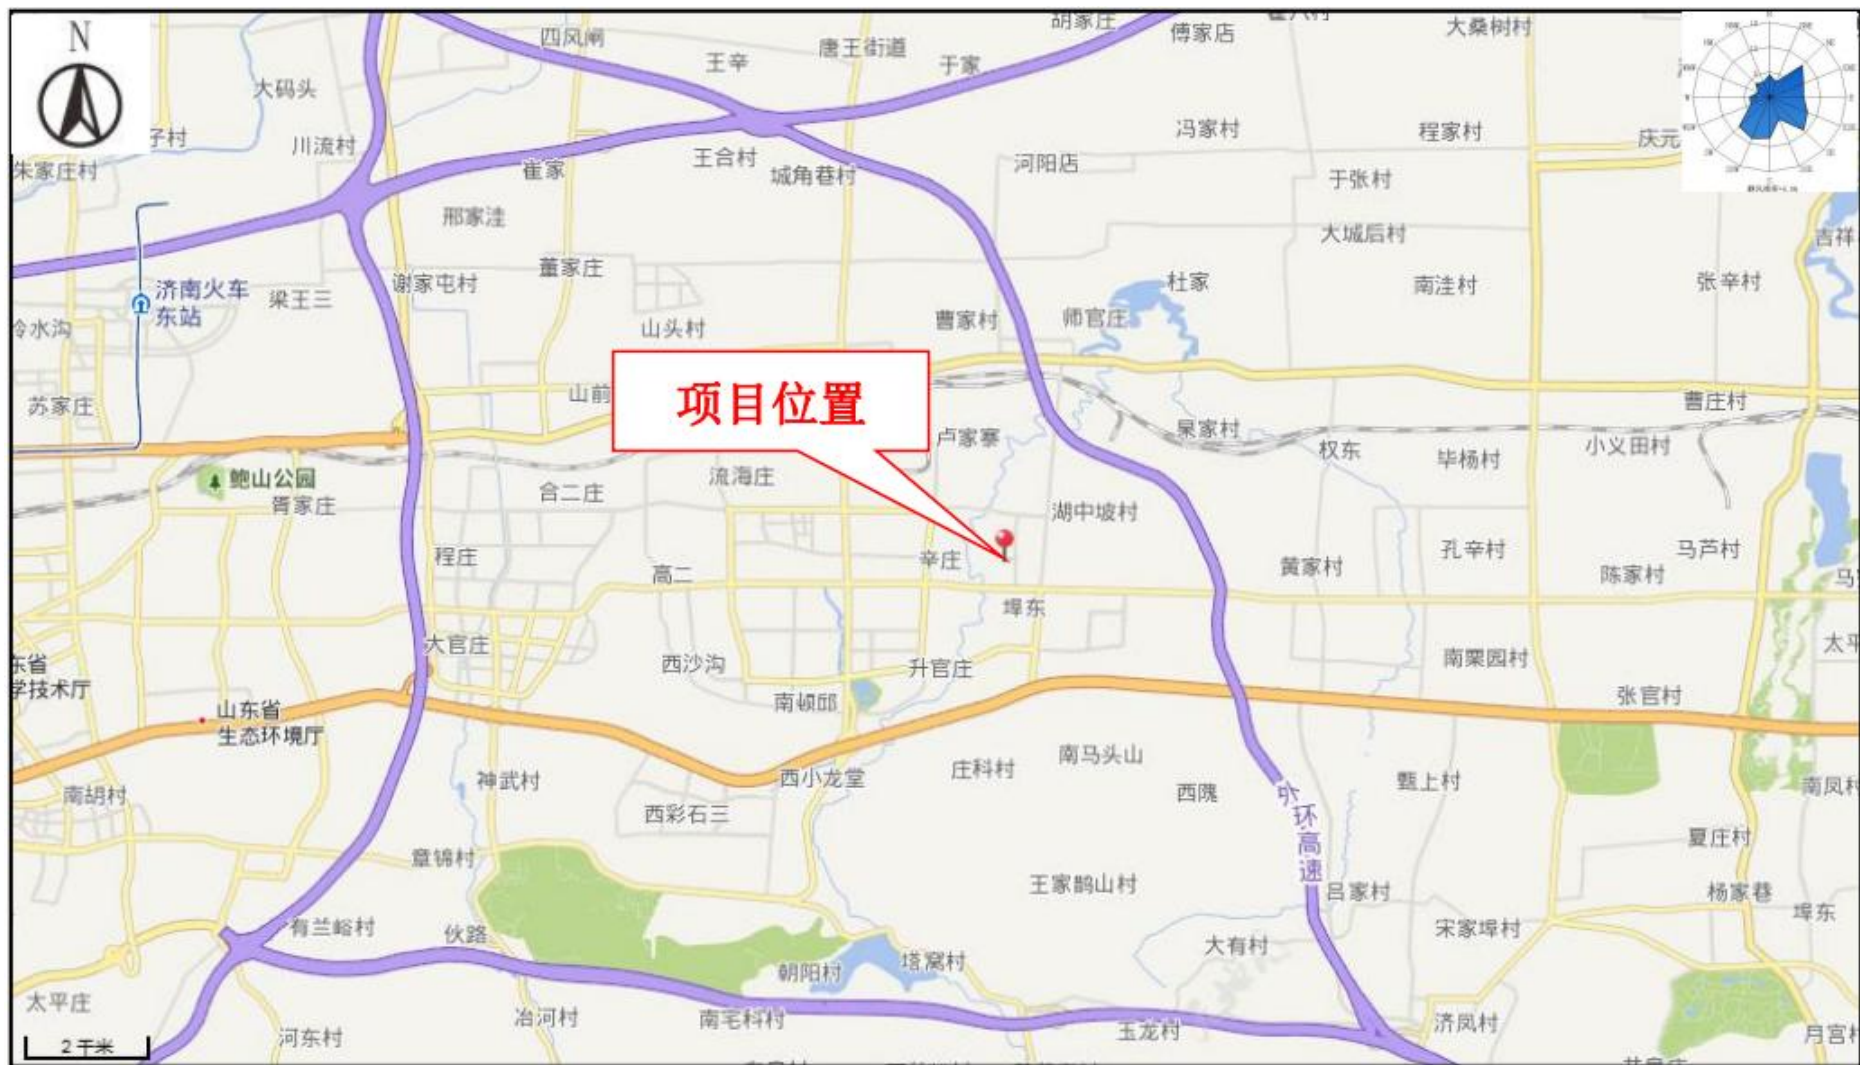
N

项目位置

四风闸
王辛
唐王街道
于家
胡家庄
傅家店
大桑树村
大码头
子村
川流村
朱家庄村
王合村
崔家
城角巷村
冯家村
河阳店
程家村
于张村
庆元
邢家洼
大城后村
吉祥
济南火车东站
梁王三
谢家屯村
董家庄
杜家
南洼村
张辛村
冷水沟
山头村
曹家村
师官庄
苏家庄
山前
卢家寨
枭家村
曹庄村
权东
毕杨村
小义田村
鲍山公园
胥家庄
流海庄
合二庄
湖中坡村
程庄
高二
辛庄
孔辛村
黄家村
马芦村
陈家村
马
埠东
大官庄
西沙沟
升官庄
南栗园村
太平
东省
学技术厅
山东省
生态环境厅
南顿邱
张官村
南胡村
神武村
西小龙堂
庄科村
南马头山
西隗
外环高速
甄上村
南凤村
西彩石三
章锦村
夏庄村
王家鹊山村
吕家村
杨家巷
埠东
有兰峪村
伙路
大有村
宋家埠村
朝阳村
培窝村
太平庄
冶河村
南宅科村
玉龙村
济凤村
月宫村
河东村
2千米